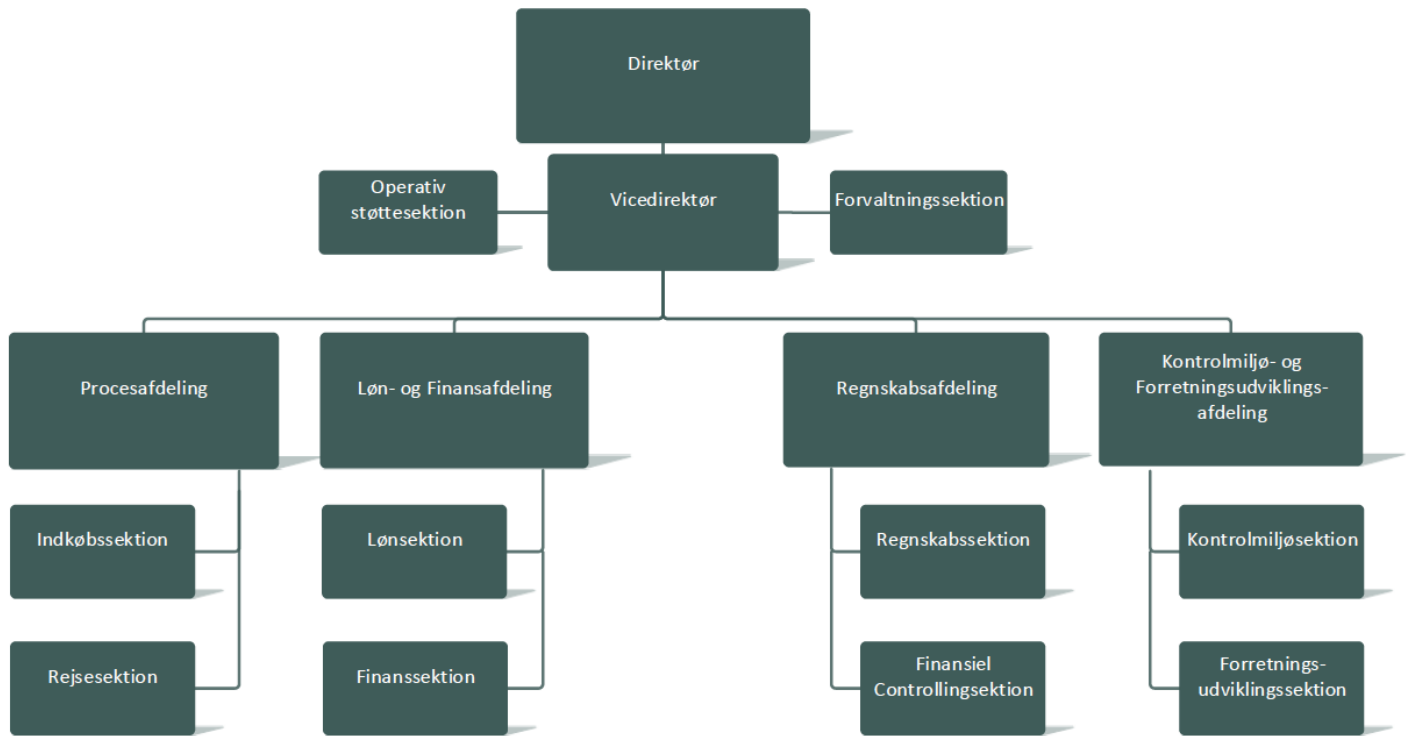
Direktør

Operativ støttesektion

Vicedirektør

Forvaltningssektion

Procesafdeling

Indkøbssektion

Rejsesektion

Løn- og Finansafdeling

Lønsektion

Finanssektion

Regnskabsafdeling

Regnskabssektion

Finansiel Controllingsektion

Kontrolmiljø- og Forretningsudviklingsafdeling

Kontrolmiljøsektion

Forretningsudviklingssektion